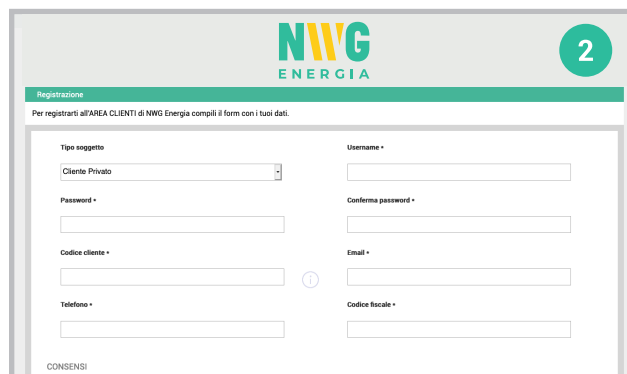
NWG
ENERGIA

2

Registrazione

Per registrarti all'AREA CLIENTI di NWG Energia compili il form con i tuoi dati.

Tipo soggetto

Cliente Privato

Username •

Password •

Conferma password •

Codice cliente •

Email •

Telefono •

Codice fiscale •

CONSENSI